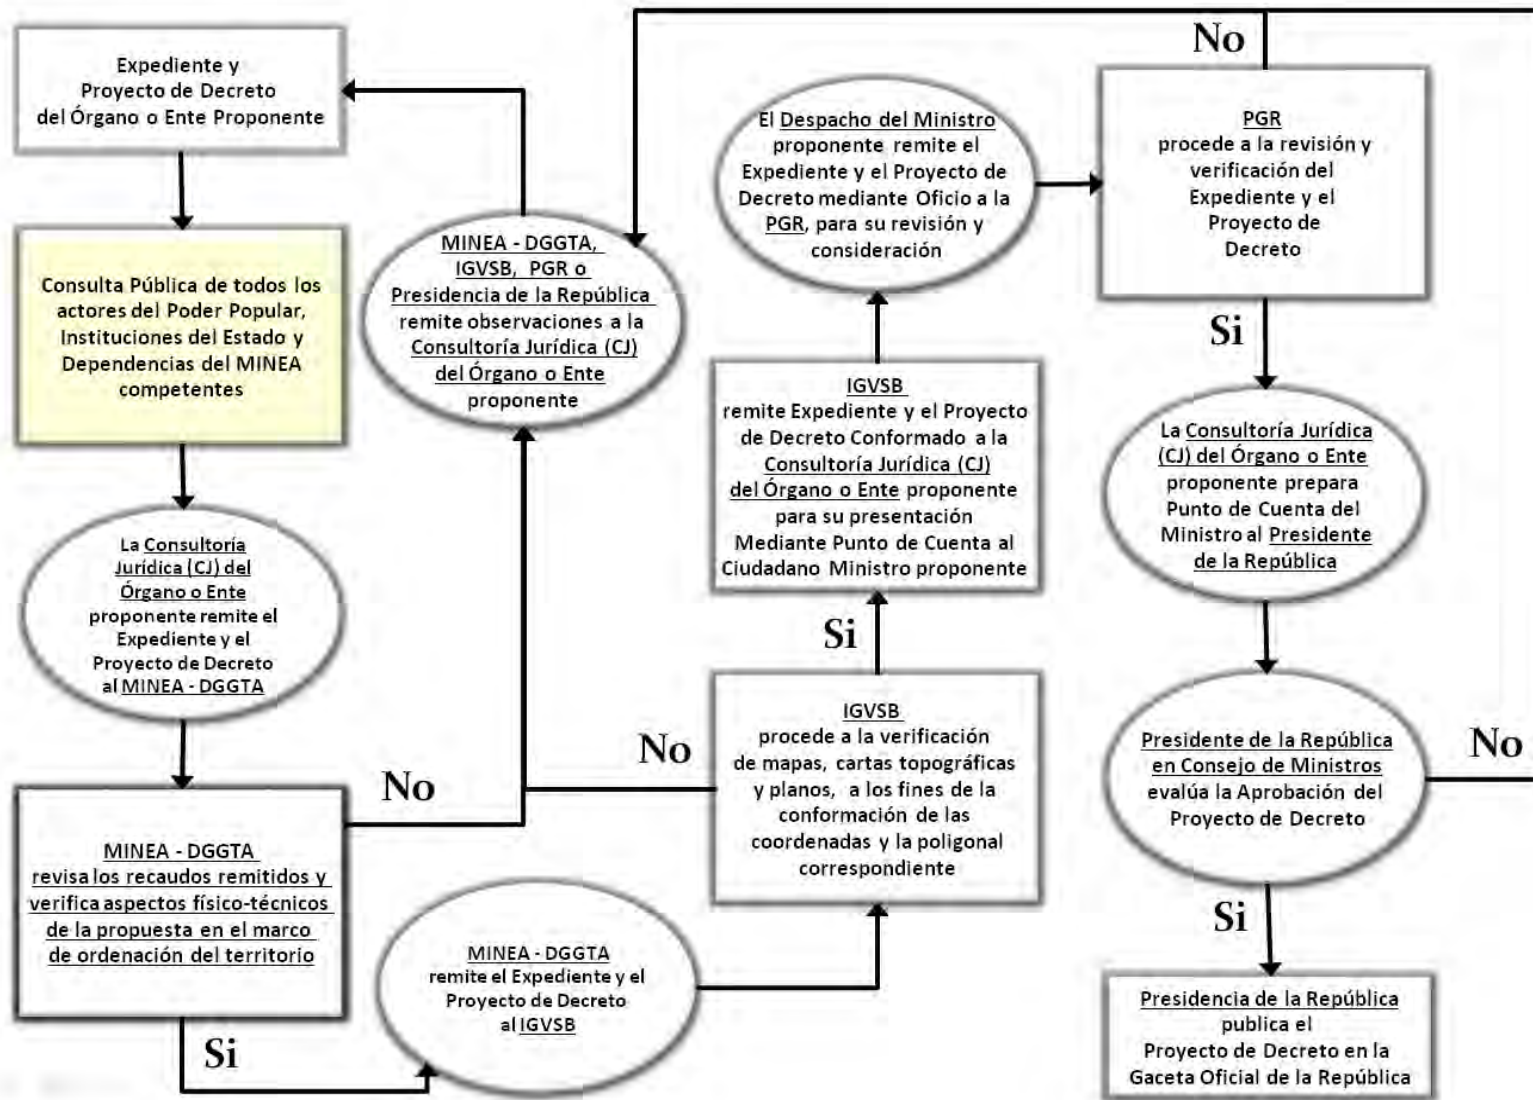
Expediente y Proyecto de Decreto del Órgano o Ente Proponente

Consulta Pública de todos los actores del Poder Popular, Instituciones del Estado y Dependencias del MINEA competentes

La Consultoría Jurídica (CJ) del Órgano o Ente proponente remite el Expediente y el Proyecto de Decreto al MINEA - DGGTA

MINEA - DGGTA revisa los recaudos remitidos y verifica aspectos físico-técnicos de la propuesta en el marco de ordenación del territorio

Si

No

MINEA - DGGTA, IGVSB, PGR o Presidencia de la República remite observaciones a la Consultoría Jurídica (CJ) del Órgano o Ente proponente

MINEA - DGGTA remite el Expediente y el Proyecto de Decreto al IGVSB

No

IGVSB procede a la verificación de mapas, cartas topográficas y planos, a los fines de la conformación de las coordenadas y la poligonal correspondiente

Si

IGVSB remite Expediente y el Proyecto de Decreto Conformado a la Consultoría Jurídica (CJ) del Órgano o Ente proponente para su presentación Mediante Punto de Cuenta al Ciudadano Ministro proponente

El Despacho del Ministro proponente remite el Expediente y el Proyecto de Decreto mediante Oficio a la PGR, para su revisión y consideración

No

PGR procede a la revisión y verificación del Expediente y el Proyecto de Decreto

Si

La Consultoría Jurídica (CJ) del Órgano o Ente proponente prepara Punto de Cuenta del Ministro al Presidente de la República

Presidente de la República en Consejo de Ministros evalúa la Aprobación del Proyecto de Decreto

No

Si

Presidencia de la República publica el Proyecto de Decreto en la Gaceta Oficial de la República